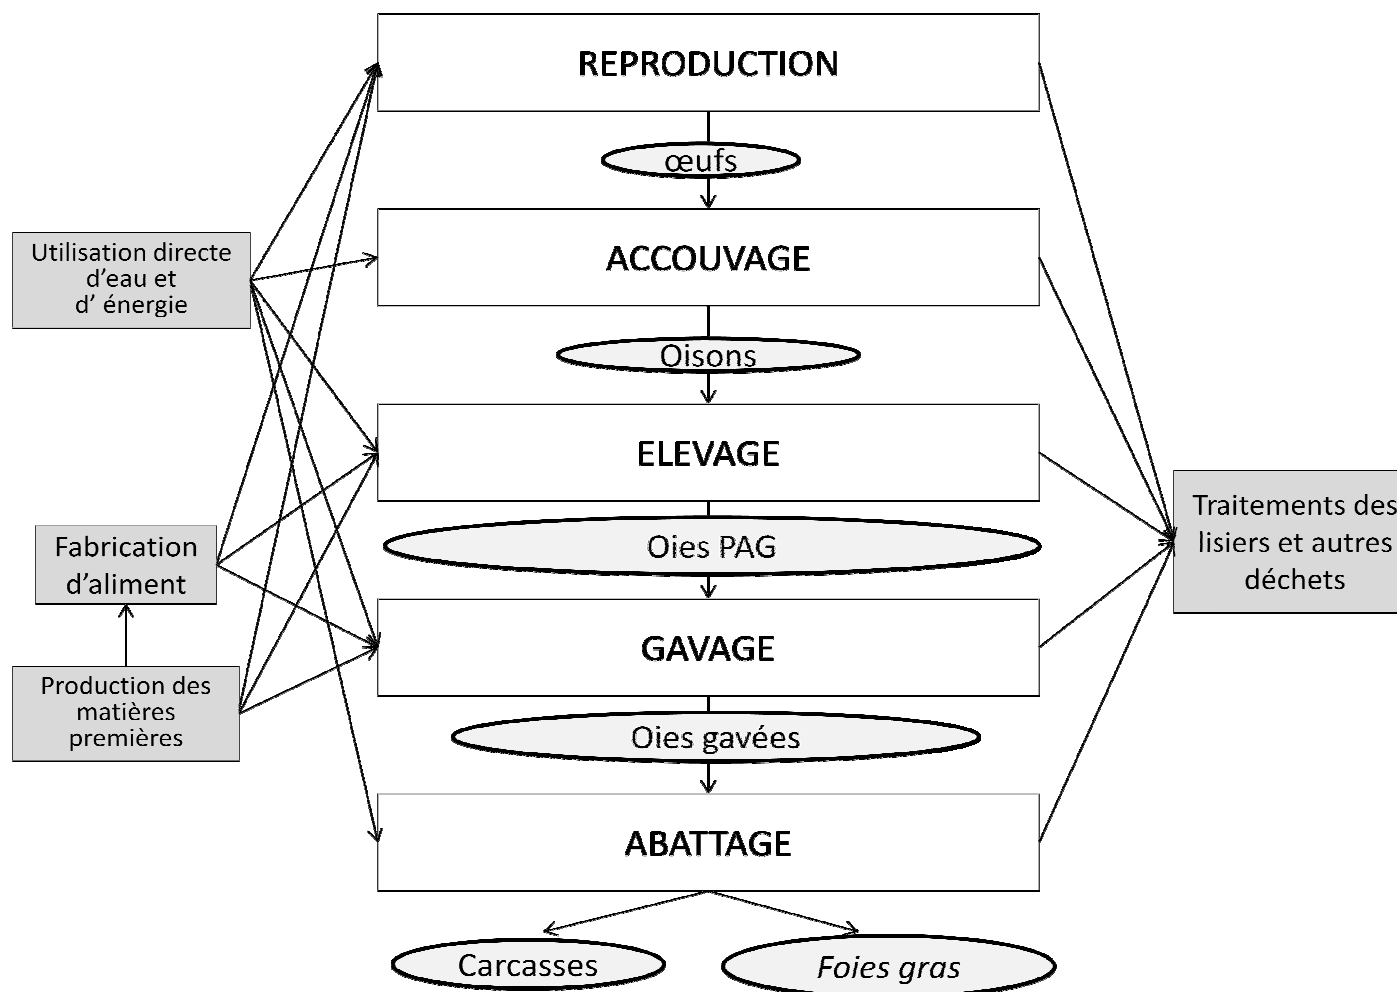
REPRODUCTION

œufs

ACCOUVAGE

Oisons

ELEVAGE

Oies PAG

GAVAGE

Oies gavées

ABATTAGE

Carcasses

*Foies gras*

Utilisation directe d'eau et d' énergie

Fabrication d'aliment

Production des matières premières

Traitements des lisiers et autres déchets